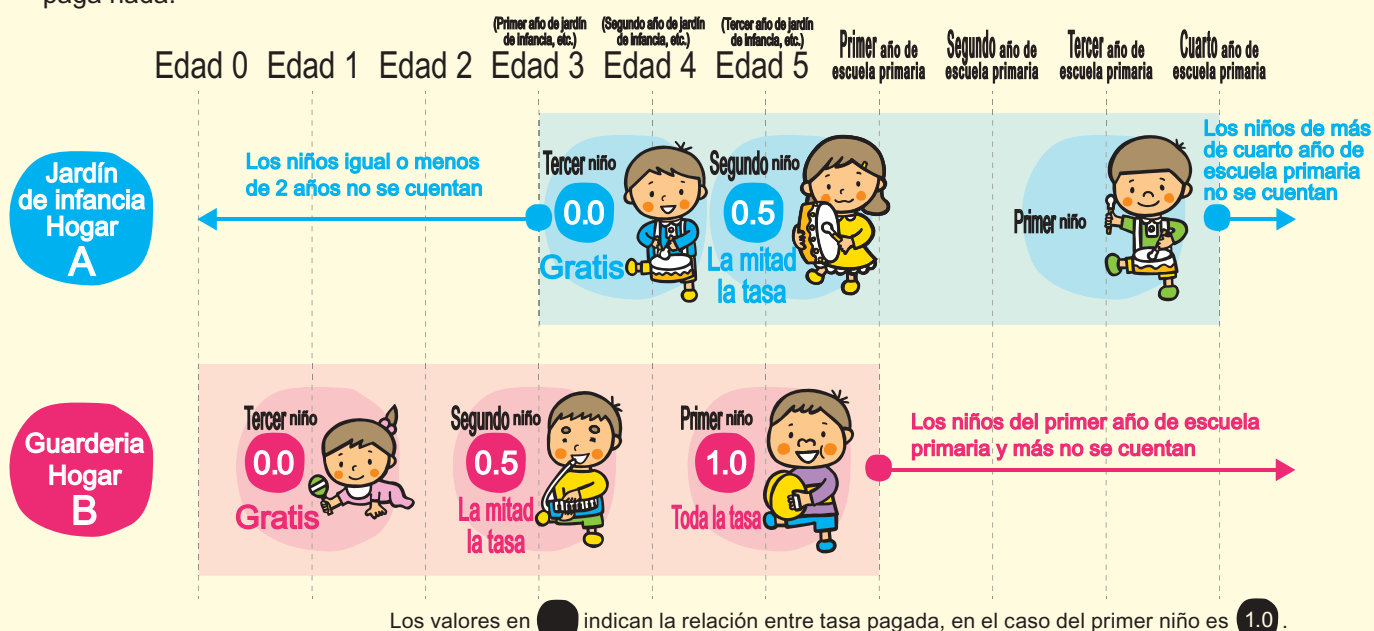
paga nada.

(Primer año de jardín de infancia, etc.) (Segundo año de jardín de infancia, etc.) (Tercer año de jardín de infancia, etc.)

Edad 0 Edad 1 Edad 2 Edad 3 Edad 4 Edad 5 Primer año de escuela primaria Segundo año de escuela primaria Tercer año de escuela primaria Cuarto año de escuela primaria

Jardín de infancia Hogar A

Los niños igual o menos de 2 años no se cuentan

Tercer niño 0.0 Gratis

Segundo niño 0.5 La mitad la tasa

Primer niño

Los niños de más de cuarto año de escuela primaria no se cuentan

Guarderia Hogar B

Tercer niño 0.0 Gratis

Segundo niño 0.5 La mitad la tasa

Primer niño 1.0 Toda la tasa

Los niños del primer año de escuela primaria y más no se cuentan

Los valores en indican la relación entre tasa pagada, en el caso del primer niño es 1.0.